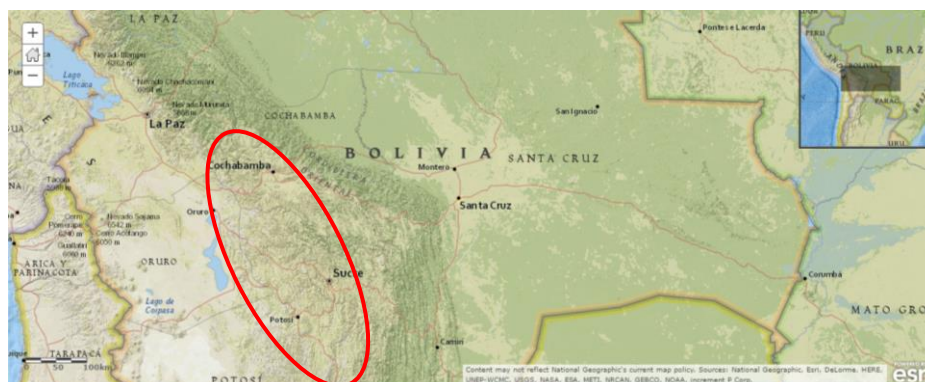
+
−
LA PAZ
Nevado Illampu 6362 m
Lago Titicaca
Nevado Chachacomani 6060 m
Nevado Illimani
La Paz
COCHABAMBA
Cochabamba
CORDILLERA ORIENTAL
BOLIVIA
SANTA CRUZ
Montero
Santa Cruz
San Ignacio
Pontes e Lacerda
BRAZ
PERU
BOLIVIA
PARAG
Tacora
Cerro Pomerape 6240 m
Guallatiri 6060 m
ARICA Y PARINACOTA
Nevado Sajama 6542 m
Cerro Acotango 6050 m
Oruro
ORURO
Lago de Coipasa
Sucre
Potosí
TARAPACÁ
POTOSÍ
Camiri
Corumbá
MATO GRO
0 50 100km
Content may not reflect National Geographic's current map policy. Sources: National Geographic, Esri, DeLorme, HERE, UNEP-WCMC, USGS, NASA, ESA, METI, NRCAN, GEBCO, NOAA, increment P Corp.
esri